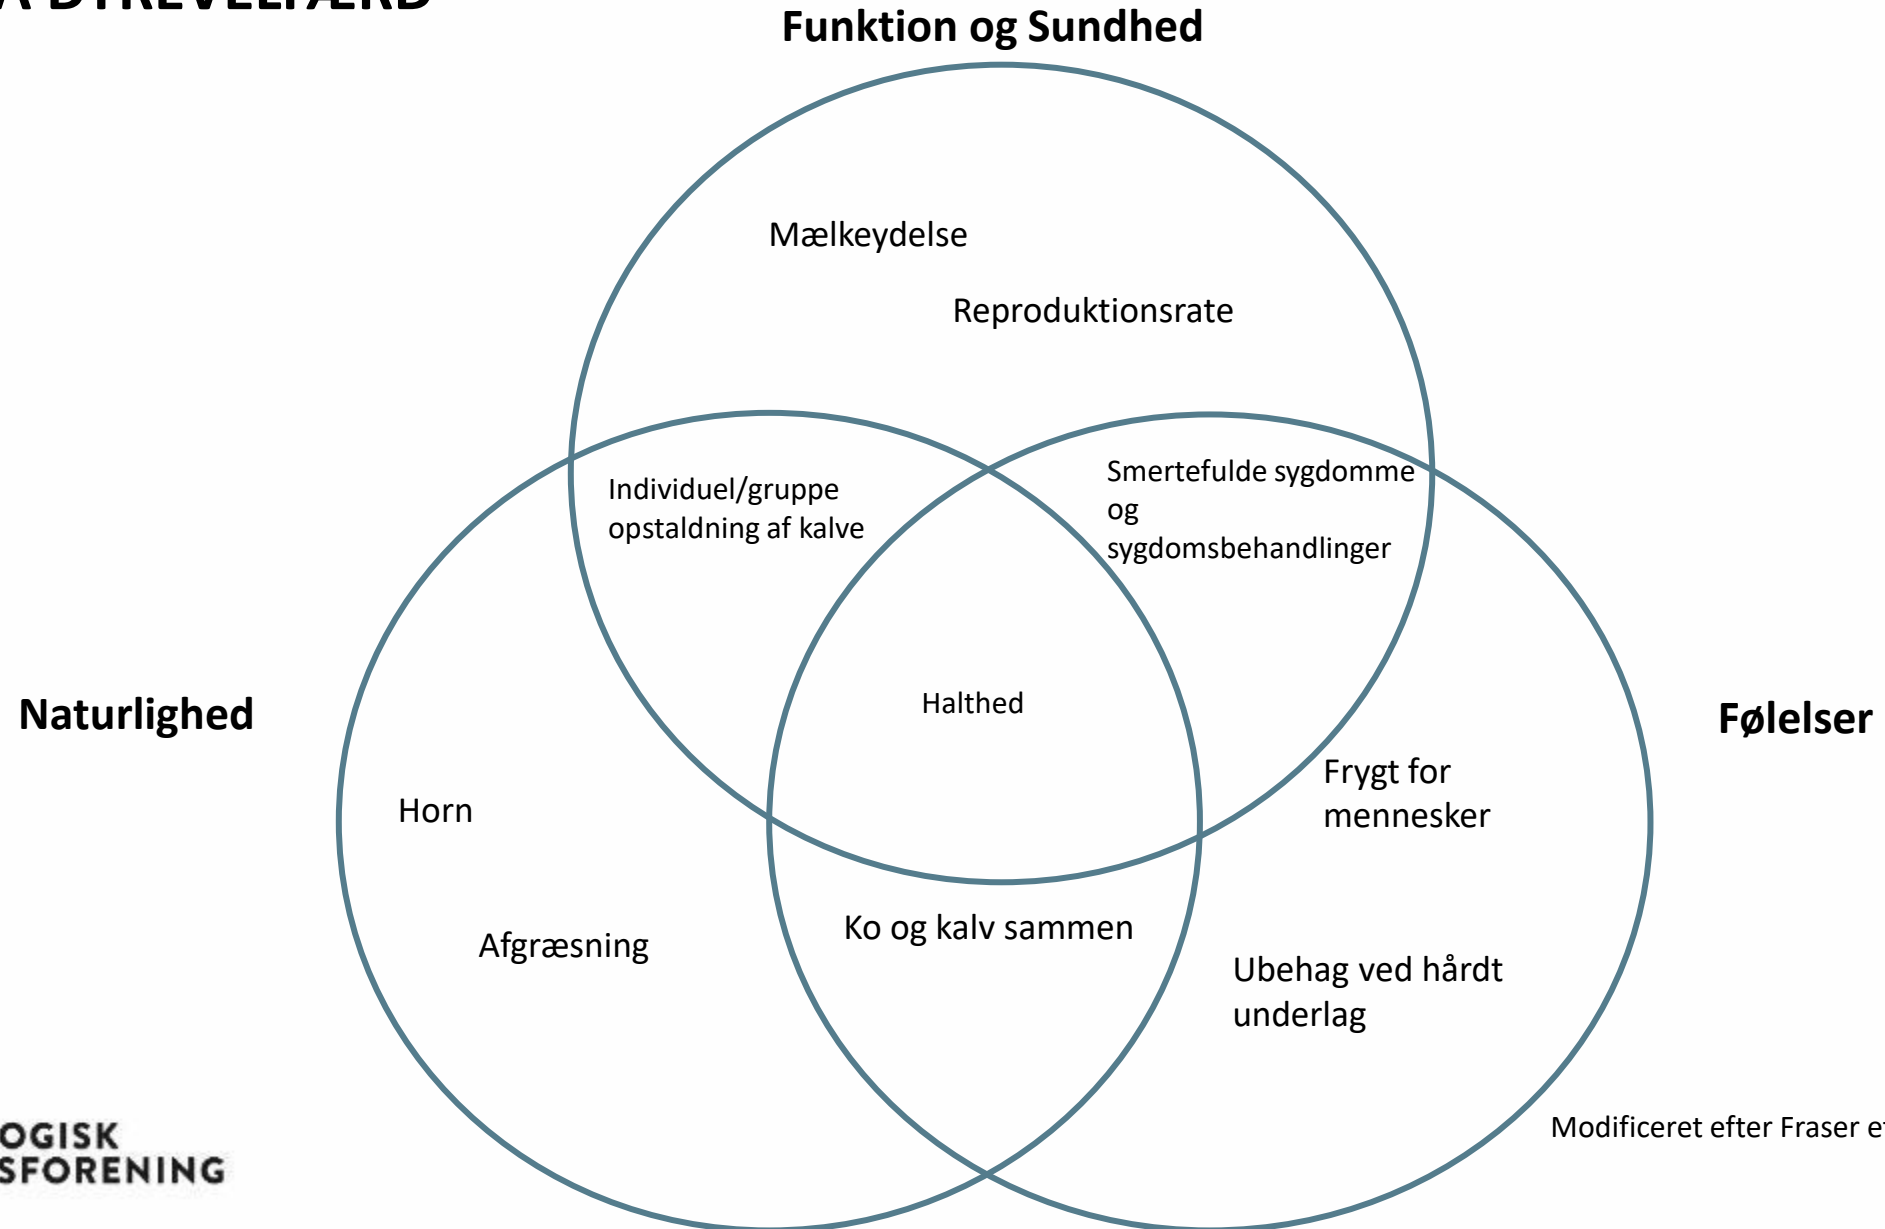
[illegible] DYREVELFÆRD

Funktion og Sundhed

Mælkeydelse

Reproduktionsrate

Individuel/gruppe opstaldning af kalve

Smertefulde sygdomme og sygdomsbehandlinger

Naturlighed

Halthed

Følelser

Frygt for mennesker

Horn

Ko og kalv sammen

Afgræsning

Ubehag ved hårdt underlag

OGISK
SFORENING

Modificeret efter Fraser e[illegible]